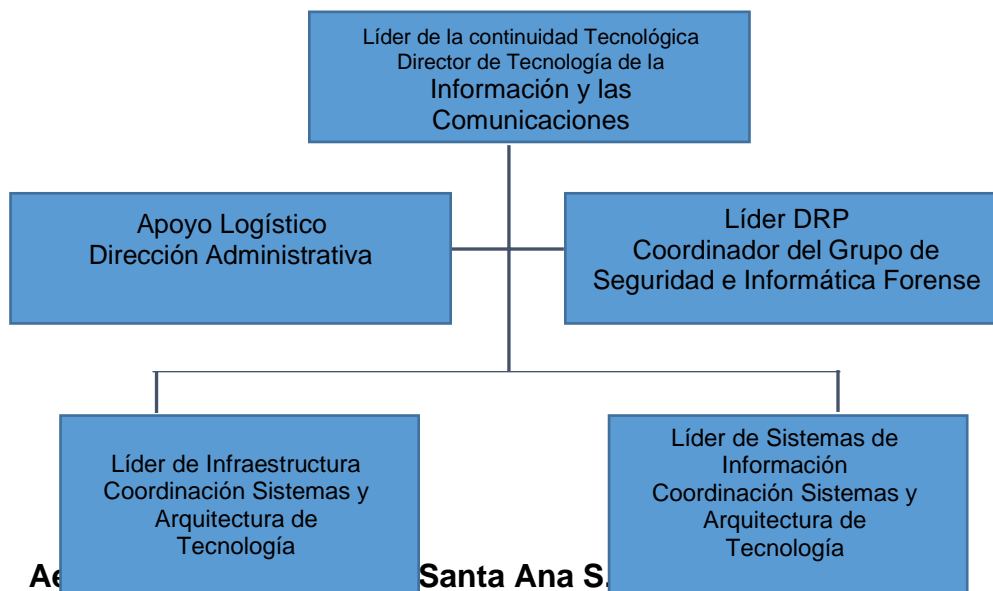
Líder de la continuidad Tecnológica
Director de Tecnología de la
Información y las
Comunicaciones

Apoyo Logístico
Dirección Administrativa

Líder DRP
Coordinador del Grupo de
Seguridad e Informática Forense

Líder de Infraestructura
Coordinación Sistemas y
Arquitectura de
Tecnología

Líder de Sistemas de
Información
Coordinación Sistemas y
Arquitectura de
Tecnología

Ae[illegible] Santa Ana S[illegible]